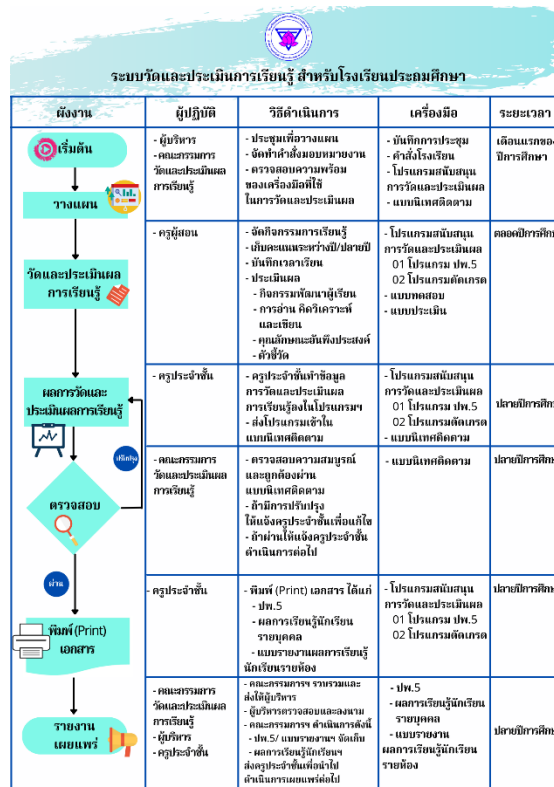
ระบบวัดและประเมินการเรียนรู้ สำหรับโรงเรียนประถมศึกษา

| ผังงาน | ผู้ปฏิบัติ | วิธีดำเนินการ | เครื่องมือ | ระยะเวลา |
|---|---|---|---|---|
| เริ่มต้น / วางแผน | - ผู้บริหาร - คณะกรรมการวัดและประเมินผลการเรียนรู้ | - ประชุมเพื่อวางแผน - จัดทำคำสั่งมอบหมายงาน - ตรวจสอบความพร้อมของเครื่องมือที่ใช้ในการวัดและประเมินผล | - บันทึกการประชุม - คำสั่งโรงเรียน - โปรแกรมสนับสนุนการวัดและประเมินผล - แบบนิเทศติดตาม | เดือนแรกของปีการศึกษา |
| วัดและประเมินผลการเรียนรู้ | - ครูผู้สอน | - จัดกิจกรรมการเรียนรู้ - เก็บคะแนนระหว่างปี/ปลายปี - บันทึกเวลาเรียน - ประเมินผล - กิจกรรมพัฒนาผู้เรียน - การอ่าน คิดวิเคราะห์และเขียน - คุณลักษณะอันพึงประสงค์ - ตัวชี้วัด | - โปรแกรมสนับสนุนการวัดและประเมินผล 01 โปรแกรม ปพ.5 02 โปรแกรมตัดเกรด - แบบทดสอบ - แบบประเมิน | ตลอดปีการศึก |
| ผลการวัดและประเมินผลการเรียนรู้ | - ครูประจำชั้น | - ครูประจำชั้นทำข้อมูลการวัดและประเมินผลการเรียนรู้ลงในโปรแกรมฯ - ส่งโปรแกรมเข้าในแบบนิเทศติดตาม | - โปรแกรมสนับสนุนการวัดและประเมินผล 01 โปรแกรม ปพ.5 02 โปรแกรมตัดเกรด - แบบนิเทศติดตาม | ปลายปีการศึก |
| ปรับปรุง / ตรวจสอบ | - คณะกรรมการวัดและประเมินผลการเรียนรู้ | - ตรวจสอบความสมบูรณ์และถูกต้องผ่านแบบนิเทศติดตาม - ถ้ามีการปรับปรุงให้แจ้งครูประจำชั้นเพื่อแก้ไข - ถ้าผ่านให้แจ้งครูประจำชั้นดำเนินการต่อไป | - แบบนิเทศติดตาม | ปลายปีการศึก |
| ผ่าน / พิมพ์ (Print) เอกสาร | - ครูประจำชั้น | - พิมพ์ (Print) เอกสาร ได้แก่ - ปพ.5 - ผลการเรียนรู้นักเรียนรายบุคคล - แบบรายงานผลการเรียนรู้นักเรียนรายห้อง | - โปรแกรมสนับสนุนการวัดและประเมินผล 01 โปรแกรม ปพ.5 02 โปรแกรมตัดเกรด | ปลายปีการศึก |
| รายงาน เผยแพร่ | - คณะกรรมการวัดและประเมินผลการเรียนรู้ - ผู้บริหาร - ครูประจำชั้น | - คณะกรรมการฯ รวบรวมและส่งให้ผู้บริหาร - ผู้บริหารตรวจสอบและลงนาม - คณะกรรมการฯ ดำเนินการส่งนี้ - ปพ.5/ แบบรายงานฯ จัดเก็บ - ผลการเรียนรู้นักเรียนฯ ส่งครูประจำชั้นเพื่อนำไปดำเนินการเผยแพร่ต่อไป | - ปพ.5 - ผลการเรียนรู้นักเรียนรายบุคคล - แบบรายงานผลการเรียนรู้นักเรียนรายห้อง | ปลายปีการศึก |